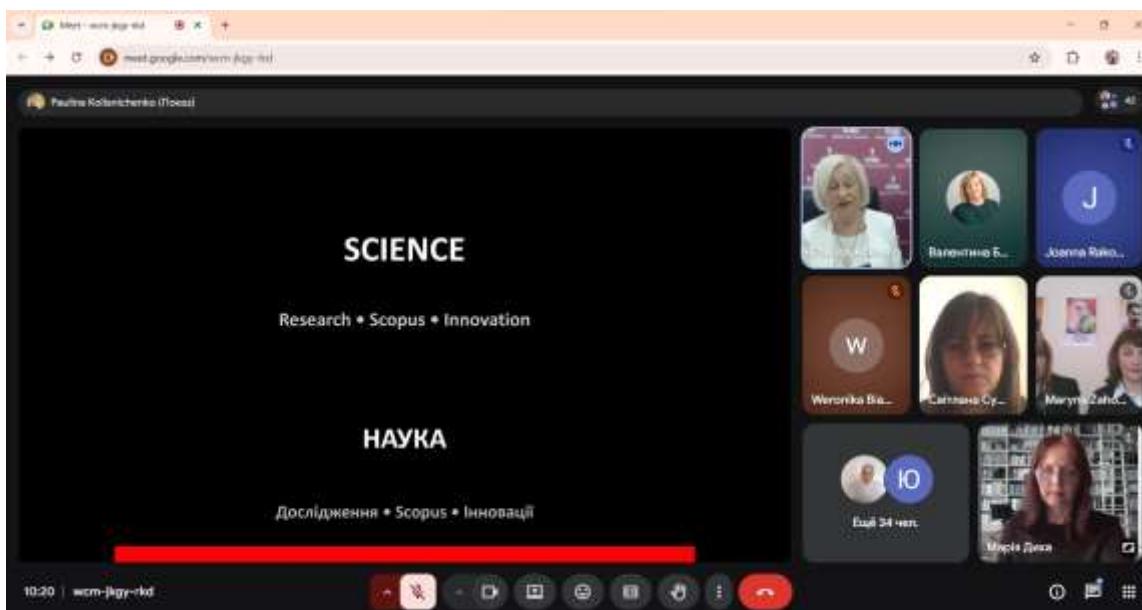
Meet - wcm-jkgy-rkd

meet.google.com/wcm-jkgy-rkd

Paulina Kolisnichenko (Показ)

SCIENCE

Research • Scopus • Innovation

НАУКА

Дослідження • Scopus • Інновації

Валентина Б...

J

Joanna Raiko...

W

Weronika Ba...

Світлана Су...

Магута Zaho...

Ю

Ещё 34 чел.

Марія Дика

10:20 | wcm-jkgy-rkd